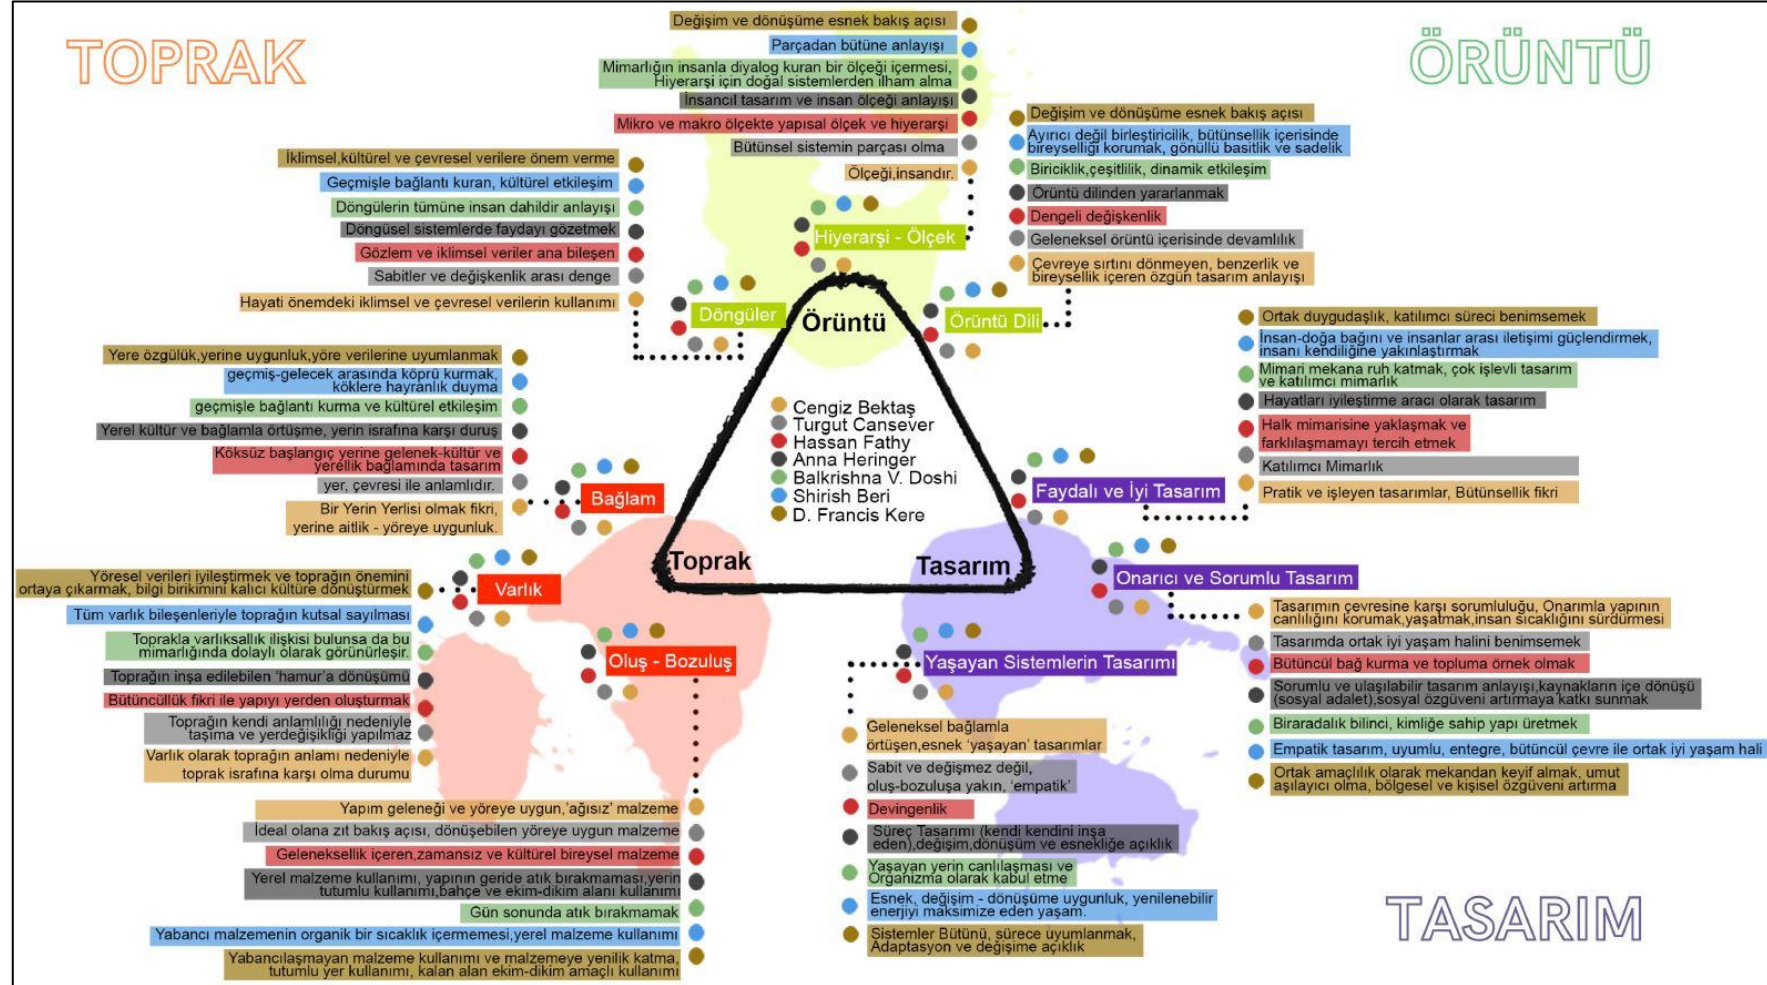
TOPRAK

ÖRÜNTÜ

Değişim ve dönüşüme esnek bakış açısı
Parçadan bütüne anlayışı
Mimarlığın insanla diyalog kuran bir ölçeği içermesi, Hiyerarşi için doğal sistemlerden ilham alma
İnsancıl tasarım ve insan ölçeği anlayışı
Mikro ve makro ölçekte yapısal ölçek ve hiyerarşi
Bütünsel sistemin parçası olma
Ölçeği,insandır.

Hiyerarşi - Ölçek

Değişim ve dönüşüme esnek bakış açısı
Ayırıcı değil birleştiricilik, bütünsellik içerisinde bireyselliği korumak, gönüllü basitlik ve sadelik
Biriciklik,çeşitlilik, dinamik etkileşim
Örüntü dilinden yararlanmak
Dengeli değişkenlik
Geleneksel örüntü içerisinde devamlılık
Çevreye sırtını dönmeyen, benzerlik ve bireysellik içeren özgün tasarım anlayışı

Örüntü Dili

İklimsel,kültürel ve çevresel verilere önem verme
Geçmişle bağlantı kuran, kültürel etkileşim
Döngülerin tümüne insan dahildir anlayışı
Döngüsel sistemlerde faydayı gözetmek
Gözlem ve iklimsel veriler ana bileşen
Sabitler ve değişkenlik arası denge
Hayati önemdeki iklimsel ve çevresel verilerin kullanımı

Döngüler

Örüntü

Yere özgülük,yerine uygunluk,yöre verilerine uyumlanmak
geçmiş-gelecek arasında köprü kurmak, köklere hayranlık duyma
geçmişle bağlantı kurma ve kültürel etkileşim
Yerel kültür ve bağlamla örtüşme, yerin israfına karşı duruş
Köksüz başlangıç yerine gelenek-kültür ve yerellik bağlamında tasarım
yer, çevresi ile anlamlıdır.
Bir Yerin Yerlisi olmak fikri, yerine aitlik - yöreye uygunluk.

Bağlam

Cengiz Bektaş
Turgut Cansever
Hassan Fathy
Anna Heringer
Balkrishna V. Doshi
Shirish Beri
D. Francis Kere

Toprak
Tasarım

Ortak duygudaşlık, katılımcı süreci benimsemek
İnsan-doğa bağını ve insanlar arası iletişimi güçlendirmek, insanı kendiliğine yakınlaştırmak
Mimari mekana ruh katmak, çok işlevli tasarım ve katılımcı mimarlık
Hayatları iyileştirme aracı olarak tasarım
Halk mimarisine yaklaşmak ve farklılaşmayı tercih etmek
Katılımcı Mimarlık
Pratik ve işleyen tasarımlar, Bütünsellik fikri

Faydalı ve İyi Tasarım

Yöresel verileri iyileştirmek ve toprağın önemini ortaya çıkarmak, bilgi birikimini kalıcı kültüre dönüştürmek
Varlık
Tüm varlık bileşenleriyle toprağın kutsal sayılması
Toprakla varlıksallık ilişkisi bulunsa da bu mimarlığında dolaylı olarak görünürleşir.
Toprağın inşa edilebilen 'hamur'a dönüşümü
Bütüncüllük fikri ile yapıyı yerden oluşturmak
Toprağın kendi anlamlılığı nedeniyle taşıma ve yerdeğişikliği yapılmaz
Varlık olarak toprağın anlamı nedeniyle toprak israfına karşı olma durumu

Oluş - Bozuluş

Onarıcı ve Sorumlu Tasarım
Tasarımın çevresine karşı sorumluluğu, Onarımla yapının canlılığını korumak,yaşatmak,insan sıcaklığını sürdürmesi
Tasarımda ortak iyi yaşam halini benimsemek
Bütüncül bağ kurma ve topluma örnek olmak
Sorumlu ve ulaşılabilir tasarım anlayışı,kaynakların içe dönüşü (sosyal adalet),sosyal özgüveni artırmaya katkı sunmak
Biraradalık bilinci, kimliğe sahip yapı üretmek
Empatik tasarım, uyumlu, entegre, bütüncül çevre ile ortak iyi yaşam hali
Ortak amaçlılık olarak mekandan keyif almak, umut aşılayıcı olma, bölgesel ve kişisel özgüveni artırma

Yaşayan Sistemlerin Tasarımı
Geleneksel bağlamla örtüşen,esnek 'yaşayan' tasarımlar
Sabit ve değişmez değil, oluş-bozuluşa yakın, 'empatik'
Devingenlik
Süreç Tasarımı (kendi kendini inşa eden),değişim,dönüşüm ve esnekliğe açıklık
Yaşayan yerin canlılaşması ve Organizma olarak kabul etme
Esnek, değişim - dönüşüme uygunluk, yenilenebilir enerjiyi maksimize eden yaşam.
Sistemler Bütünü, sürece uyumlanmak, Adaptasyon ve değişime açıklık

Yapım geleneği ve yöreye uygun,'ağısız' malzeme
İdeal olana zıt bakış açısı, dönüşebilen yöreye uygun malzeme
Geleneksellik içeren,zamansız ve kültürel bireysel malzeme
Yerel malzeme kullanımı, yapının geride atık bırakmaması,yerin tutumlu kullanımı,bahçe ve ekim-dikim alanı kullanımı
Gün sonunda atık bırakmamak
Yabancı malzemenin organik bir sıcaklık içermemesi,yerel malzeme kullanımı
Yabancılaşmayan malzeme kullanımı ve malzemeye yenilik katma, tutumlu yer kullanımı, kalan alan ekim-dikim amaçlı kullanımı

TASARIM